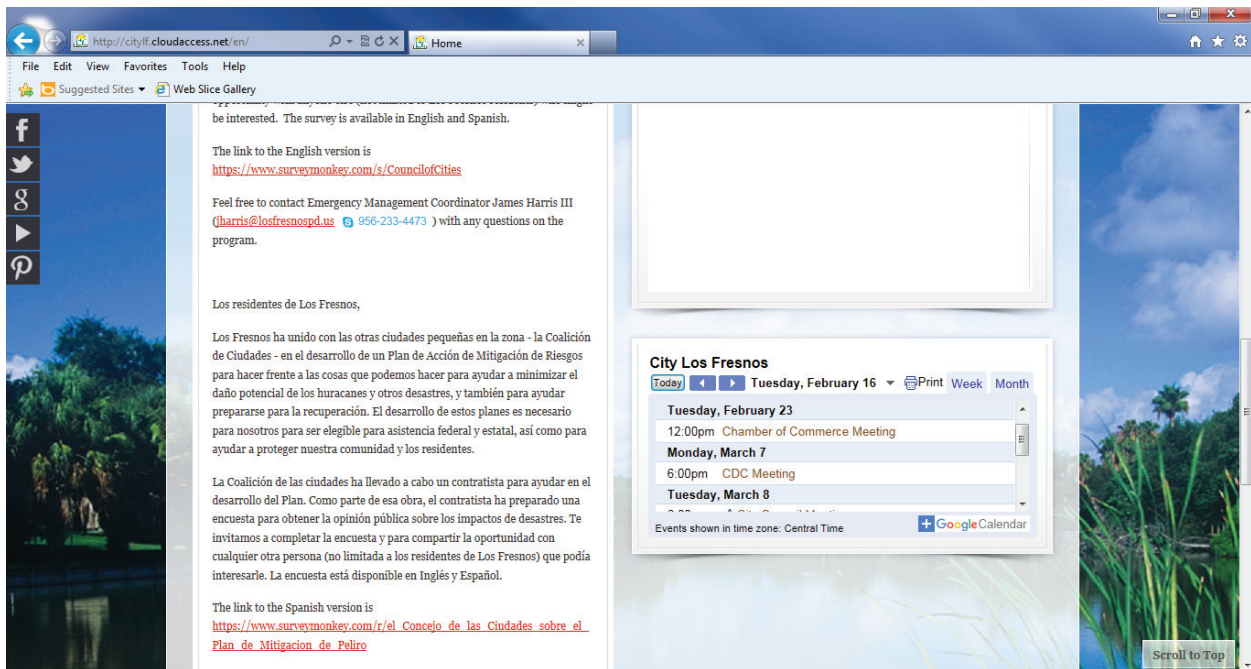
http://citylf.cloudaccess.net/en/
Home

File Edit View Favorites Tools Help

Suggested Sites ▾ Web Slice Gallery

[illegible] be interested. The survey is available in English and Spanish.

The link to the English version is https://www.surveymonkey.com/s/CouncilofCities

Feel free to contact Emergency Management Coordinator James Harris III (jharris@losfresnospd.us 956-233-4473 ) with any questions on the program.

Los residentes de Los Fresnos,

Los Fresnos ha unido con las otras ciudades pequeñas en la zona - la Coalición de Ciudades - en el desarrollo de un Plan de Acción de Mitigación de Riesgos para hacer frente a las cosas que podemos hacer para ayudar a minimizar el daño potencial de los huracanes y otros desastres, y también para ayudar prepararse para la recuperación. El desarrollo de estos planes es necesario para nosotros para ser elegible para asistencia federal y estatal, así como para ayudar a proteger nuestra comunidad y los residentes.

La Coalición de las ciudades ha llevado a cabo un contratista para ayudar en el desarrollo del Plan. Como parte de esa obra, el contratista ha preparado una encuesta para obtener la opinión pública sobre los impactos de desastres. Te invitamos a completar la encuesta y para compartir la oportunidad con cualquier otra persona (no limitada a los residentes de Los Fresnos) que podía interesarle. La encuesta está disponible en Inglés y Español.

The link to the Spanish version is https://www.surveymonkey.com/r/el_Concejo_de_las_Ciudades_sobre_el_Plan_de_Mitigacion_de_Peliro

City Los Fresnos
Today Tuesday, February 16 Print Week Month
Tuesday, February 23
12:00pm Chamber of Commerce Meeting
Monday, March 7
6:00pm CDC Meeting
Tuesday, March 8
Events shown in time zone: Central Time
Google Calendar

Scroll to Top